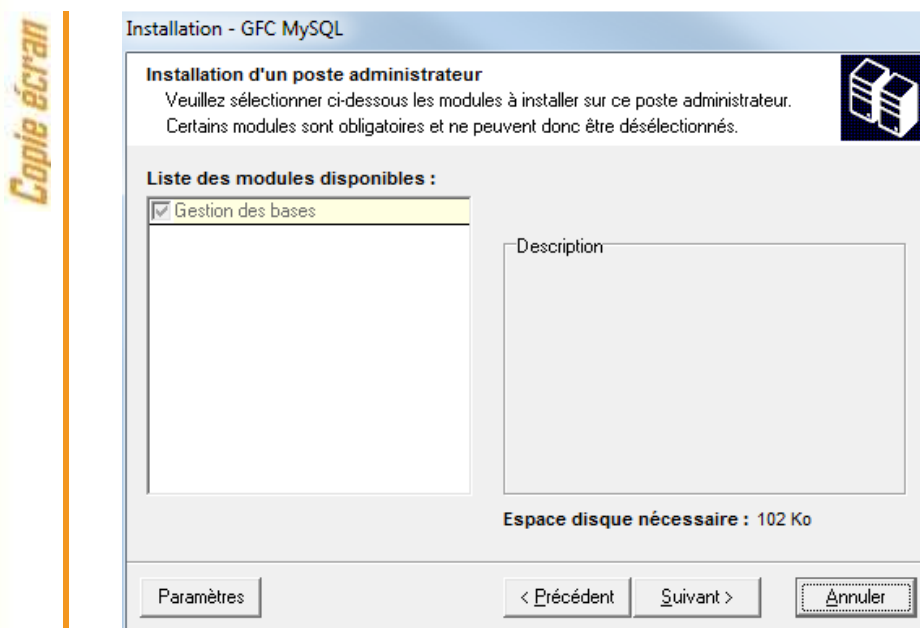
Copie écran

Installation - GFC MySQL

Installation d'un poste administrateur
Veuillez sélectionner ci-dessous les modules à installer sur ce poste administrateur.
Certains modules sont obligatoires et ne peuvent donc être désélectionnés.

Liste des modules disponibles :

Gestion des bases

Description

Espace disque nécessaire : 102 Ko

Paramètres

< Précédent

Suivant >

Annuler